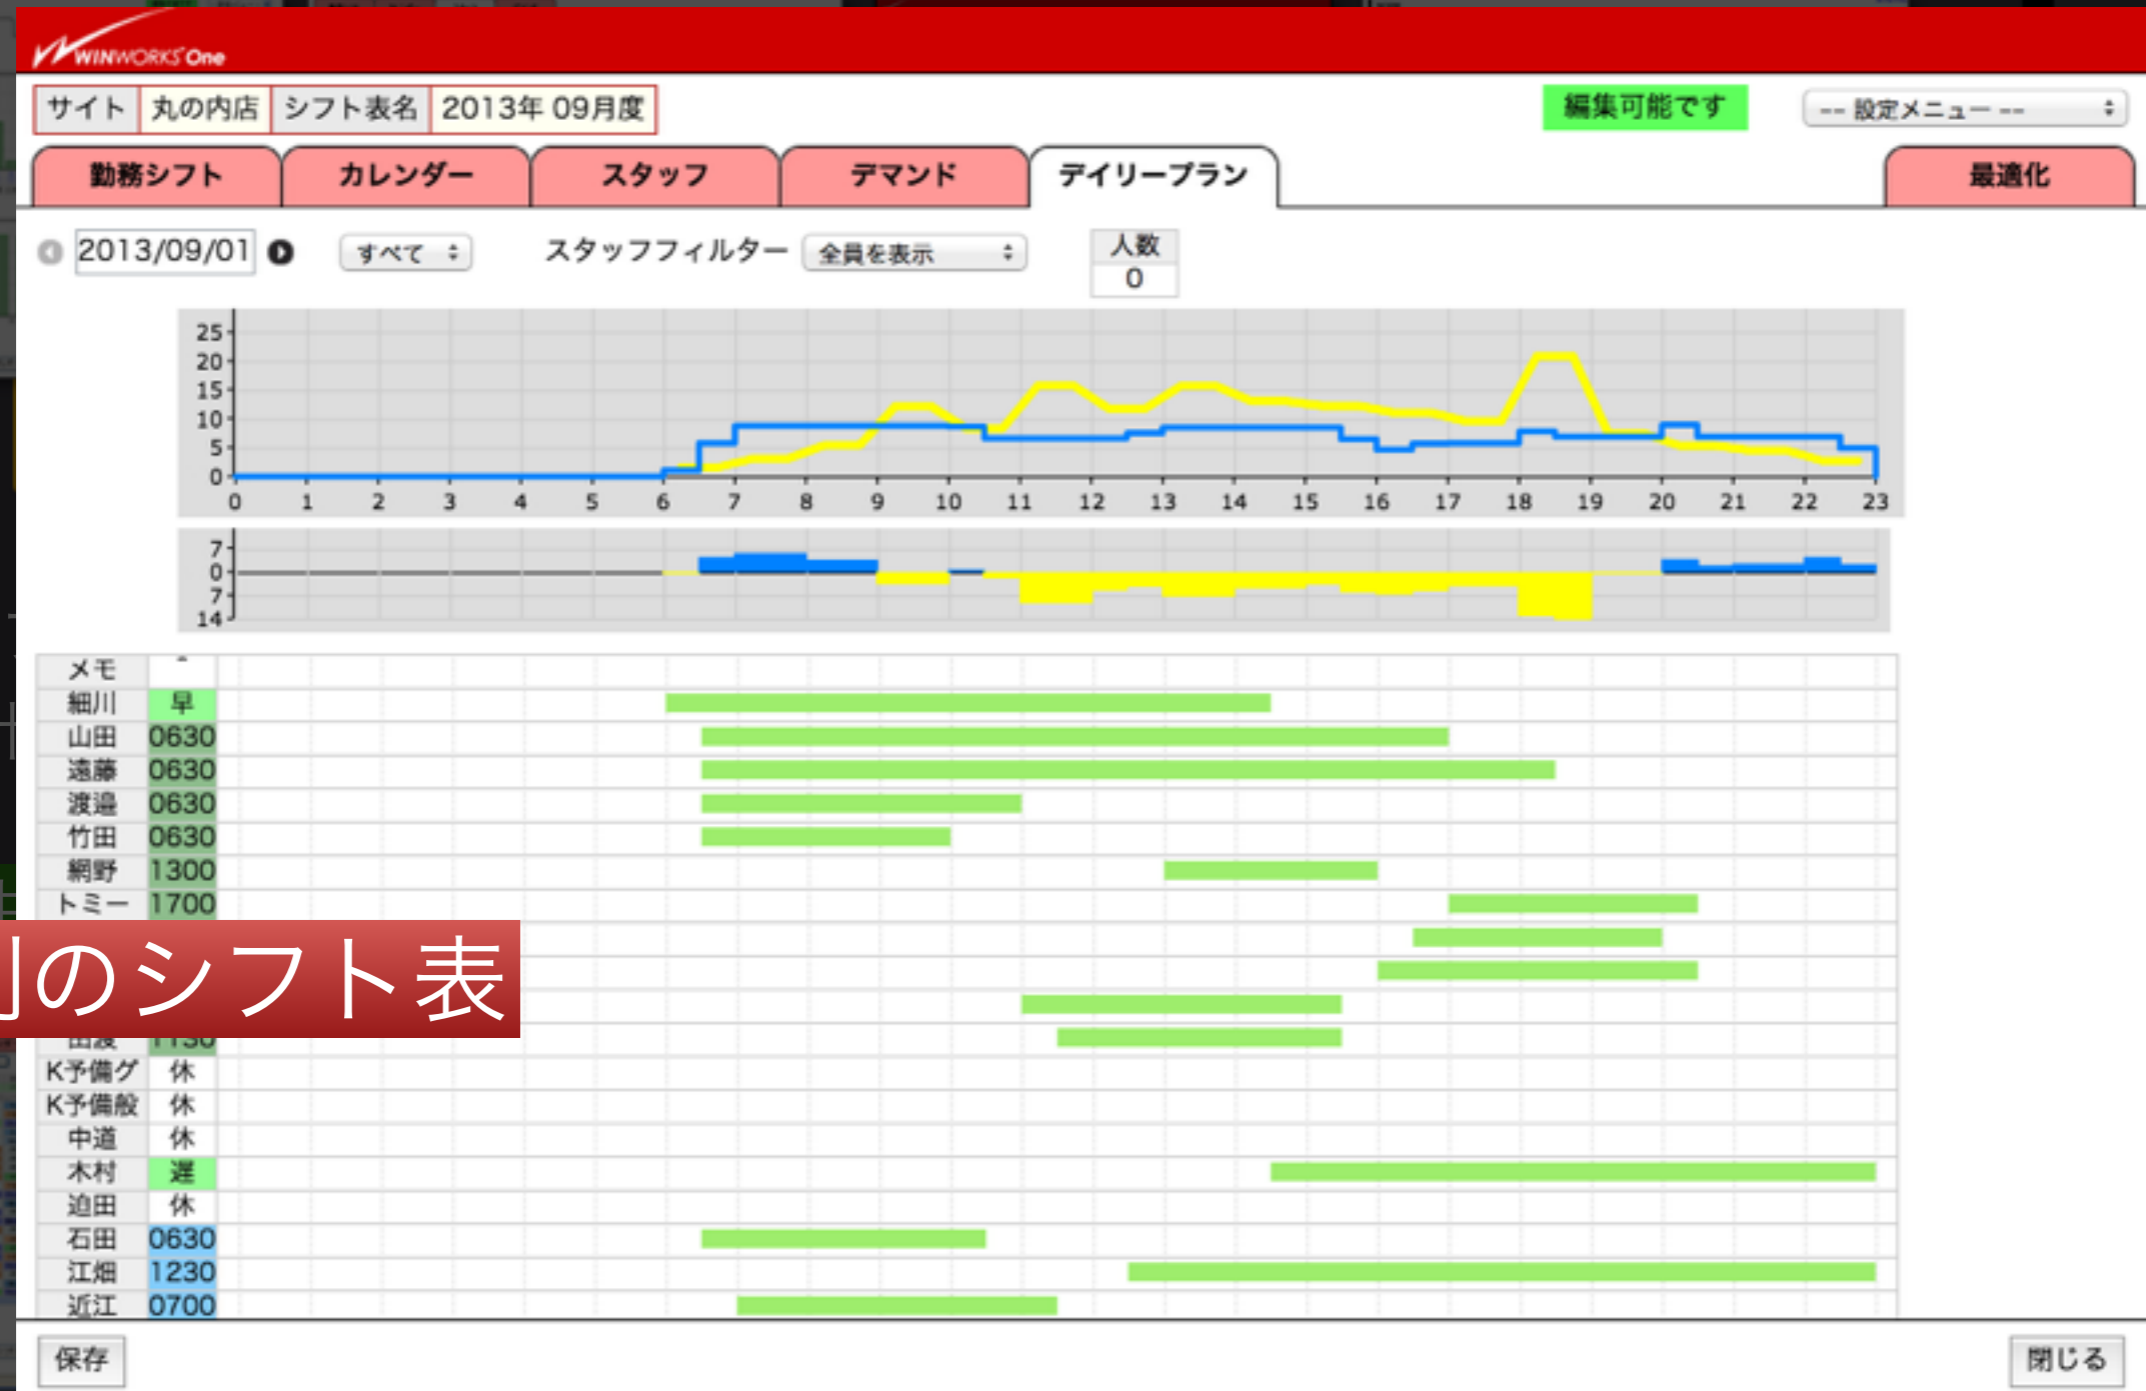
WINWORKS One

サイト | 丸の内店 | シフト表名 | 2013年 09月度

編集可能です

-- 設定メニュー --

勤務シフト | カレンダー | スタッフ | デマンド | デイリープラン | 最適化

2013/09/01 すべて スタッフフィルター 全員を表示 人数 0

25 20 15 10 5 0
0 1 2 3 4 5 6 7 8 9 10 11 12 13 14 15 16 17 18 19 20 21 22 23

7 0 7 14

| メモ | - |
|---|---|
| 細川 | 早 |
| 山田 | 0630 |
| 遠藤 | 0630 |
| 渡邉 | 0630 |
| 竹田 | 0630 |
| 網野 | 1300 |
| トミー | 1700 |
| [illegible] | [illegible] |
| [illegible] | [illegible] |
| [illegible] | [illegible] |
| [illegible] | 1130 |
| K予備グ | 休 |
| K予備般 | 休 |
| 中道 | 休 |
| 木村 | 遅 |
| 迫田 | 休 |
| 石田 | 0630 |
| 江畑 | 1230 |
| 近江 | 0700 |

]のシフト表

保存

閉じる